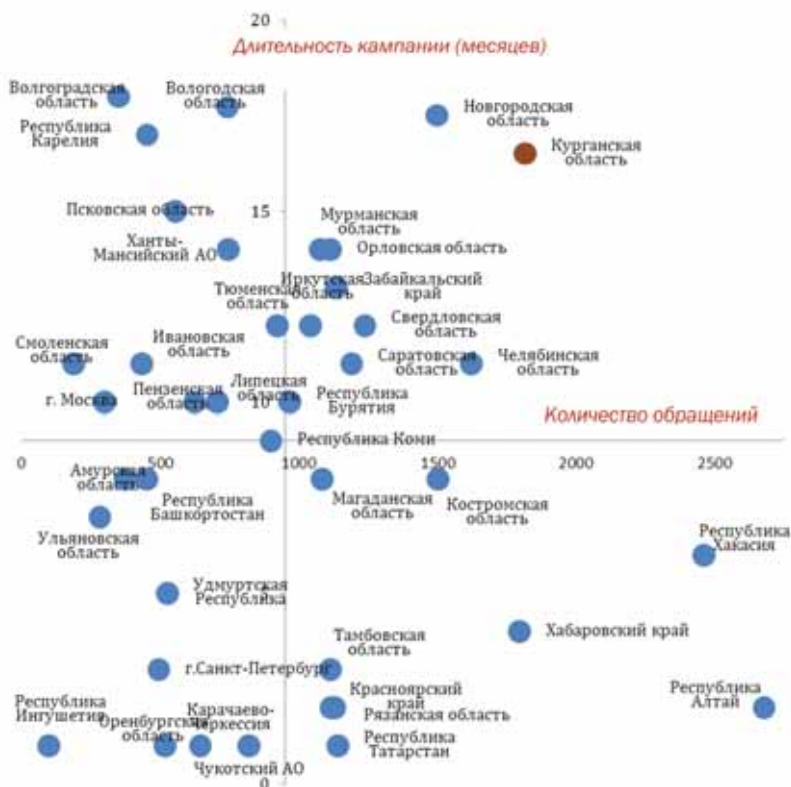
20
Длительность кампании (месяцев)
Волгоградская область
Вологодская область
Новгородская область
Республика Карелия
Курганская область
Псковская область
15
Мурманская область
Ханты-Мансийский АО
Орловская область
Иркутская область
Забайкальский край
Тюменская область
Свердловская область
Смоленская область
Ивановская область
Саратовская область
Челябинская область
Пензенская область
Липецкая область
г. Москва
10
Республика Бурятия
Количество обращений
Республика Коми
0
500
1000
1500
2000
2500
Амурская область
Республика Башкортостан
Магаданская область
Костромская область
Ульяновская область
Республика Хакасия
Удмуртская Республика
Тамбовская область
Хабаровский край
г.Санкт-Петербург
Республика Ингушетия
Красноярский край
Рязанская область
Республика Алтай
Оренбургская область
Карачаево-Черкессия
Республика Татарстан
Чукотский АО
0